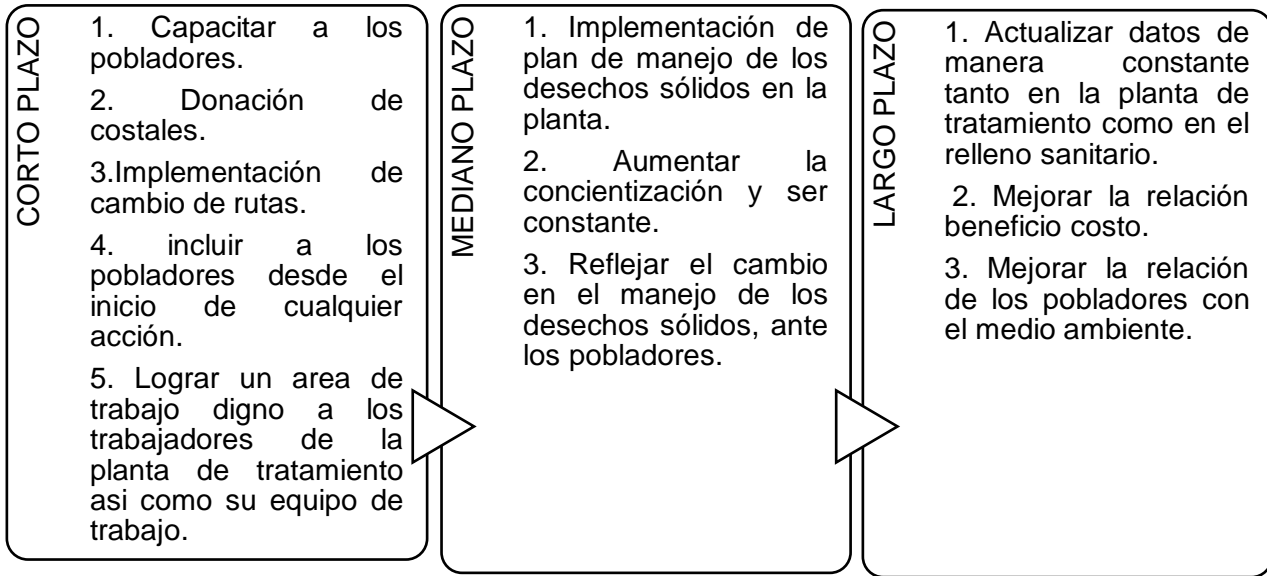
CORTO PLAZO

1. Capacitar a los pobladores.

2. Donación de costales.

3.Implementación de cambio de rutas.

4. incluir a los pobladores desde el inicio de cualquier acción.

5. Lograr un area de trabajo digno a los trabajadores de la planta de tratamiento asi como su equipo de trabajo.

MEDIANO PLAZO

1. Implementación de plan de manejo de los desechos sólidos en la planta.

2. Aumentar la concientización y ser constante.

3. Reflejar el cambio en el manejo de los desechos sólidos, ante los pobladores.

LARGO PLAZO

1. Actualizar datos de manera constante tanto en la planta de tratamiento como en el relleno sanitario.

2. Mejorar la relación beneficio costo.

3. Mejorar la relación de los pobladores con el medio ambiente.